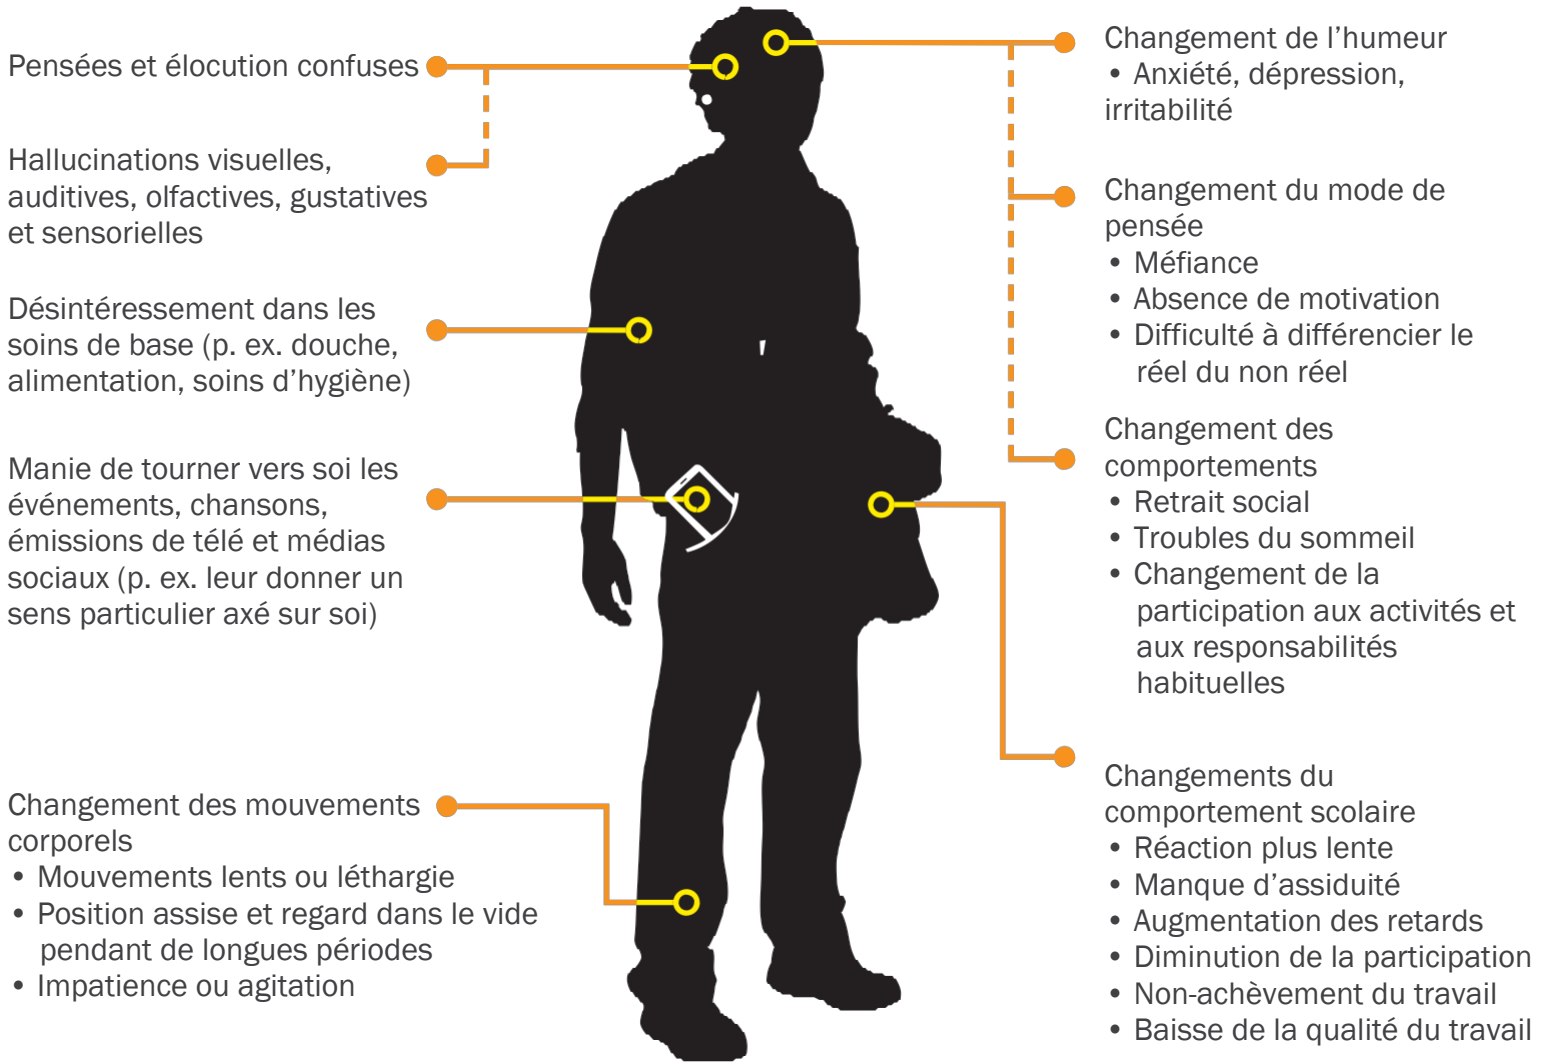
Pensées et élocution confuses

Hallucinations visuelles, auditives, olfactives, gustatives et sensorielles

Désintéressement dans les soins de base (p. ex. douche, alimentation, soins d’hygiène)

Manie de tourner vers soi les événements, chansons, émissions de télé et médias sociaux (p. ex. leur donner un sens particulier axé sur soi)

Changement des mouvements corporels
• Mouvements lents ou léthargie
• Position assise et regard dans le vide pendant de longues périodes
• Impatience ou agitation

Changement de l’humeur
• Anxiété, dépression, irritabilité

Changement du mode de pensée
• Méfiance
• Absence de motivation
• Difficulté à différencier le réel du non réel

Changement des comportements
• Retrait social
• Troubles du sommeil
• Changement de la participation aux activités et aux responsabilités habituelles

Changements du comportement scolaire
• Réaction plus lente
• Manque d’assiduité
• Augmentation des retards
• Diminution de la participation
• Non-achèvement du travail
• Baisse de la qualité du travail